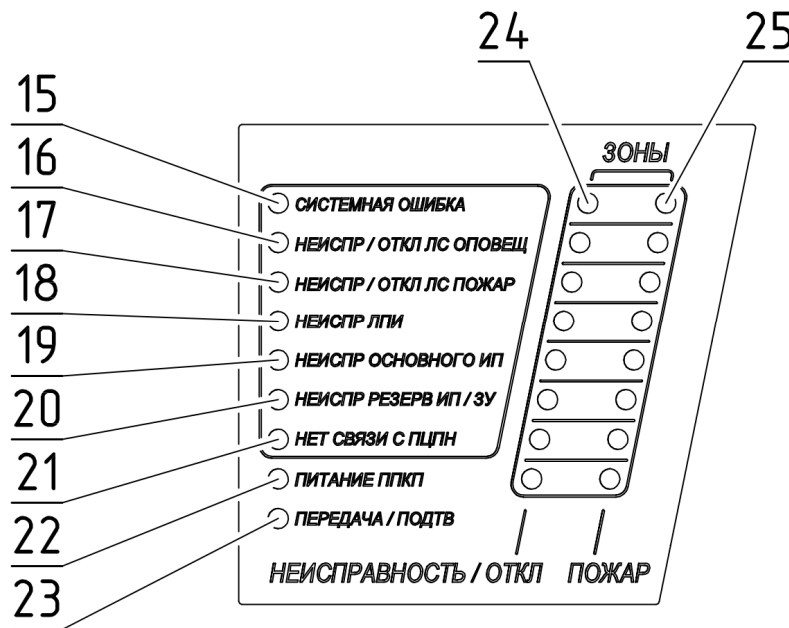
24
25
15
16
17
18
19
20
21
22
23

ЗОНЫ

СИСТЕМНАЯ ОШИБКА
НЕИСПР / ОТКЛ ЛС ОПОВЕЩ
НЕИСПР / ОТКЛ ЛС ПОЖАР
НЕИСПР ЛПИ
НЕИСПР ОСНОВНОГО ИП
НЕИСПР РЕЗЕРВ ИП / ЗУ
НЕТ СВЯЗИ С ПЦПН
ПИТАНИЕ ППКП
ПЕРЕДАЧА / ПОДТВ

НЕИСПРАВНОСТЬ / ОТКЛ
ПОЖАР